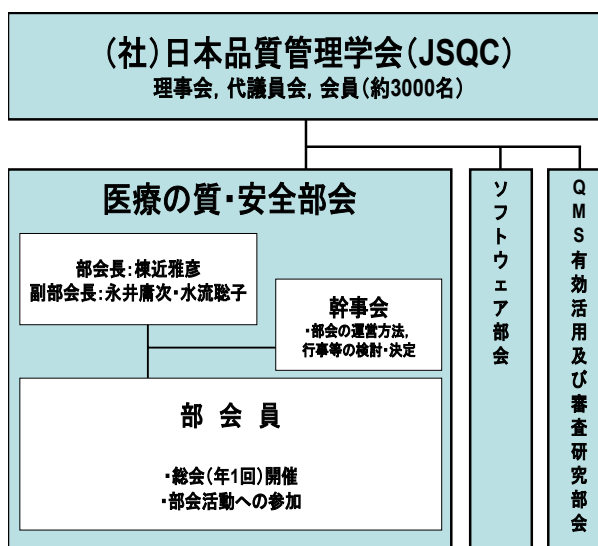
(社)日本品質管理学会(JSQC)
理事会, 代議員会, 会員(約3000名)

医療の質・安全部会

部会長:棟近雅彦
副部会長:永井庸次・水流聡子

幹事会
・部会の運営方法,
行事等の検討・決定

部会員

・総会(年1回)開催
・部会活動への参加

ソフトウェア部会

QMS有効活用及び審査研究部会